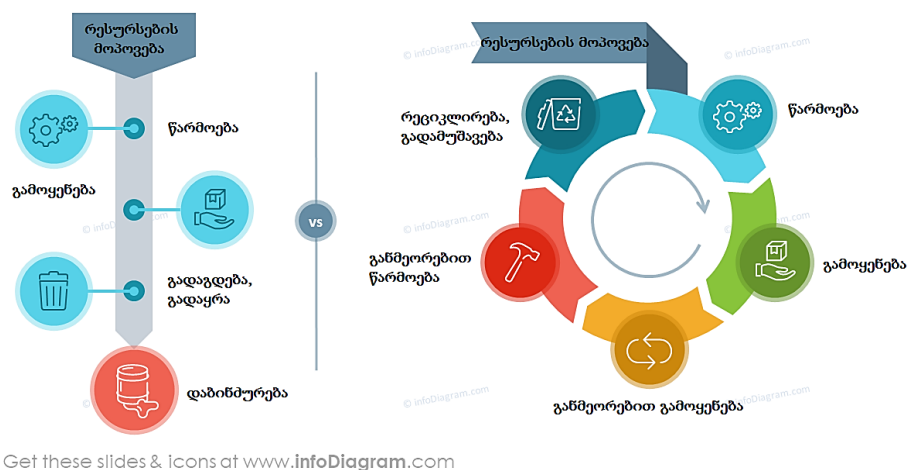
რესურსების მოპოვება

წარმოება

გამოყენება

გადაგდება, გადაყრა

დაბინძურება

VS

რესურსების მოპოვება

რეციკლირება, გადამუშავება

წარმოება

განმეორებით წარმოება

გამოყენება

განმეორებით გამოყენება

© infoDiagram.com

Get these slides & icons at www.infoDiagram.com